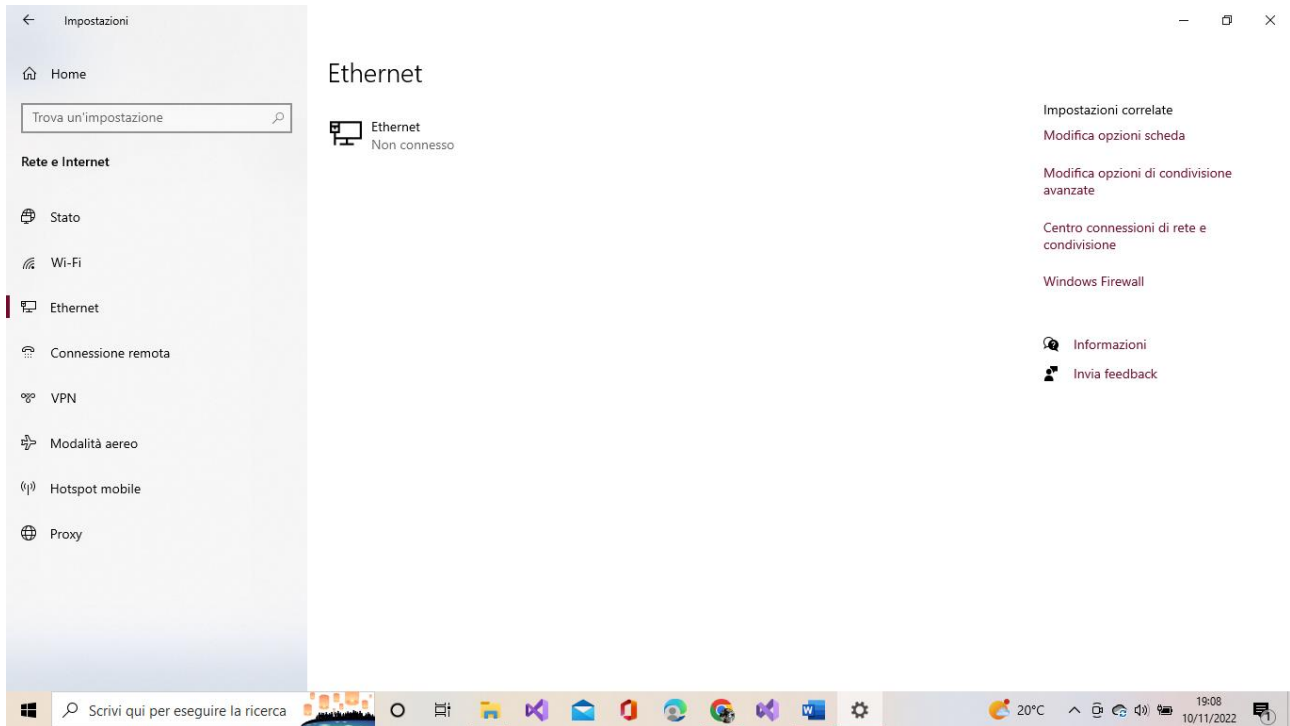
Impostazioni

Home

Trova un'impostazione

Rete e Internet

Stato

Wi-Fi

Ethernet

Connessione remota

VPN

Modalità aereo

Hotspot mobile

Proxy

Ethernet

Ethernet
Non connesso

Impostazioni correlate

Modifica opzioni scheda

Modifica opzioni di condivisione avanzate

Centro connessioni di rete e condivisione

Windows Firewall

Informazioni

Invia feedback

Scrivi qui per eseguire la ricerca

20°C

19:08
10/11/2022

1